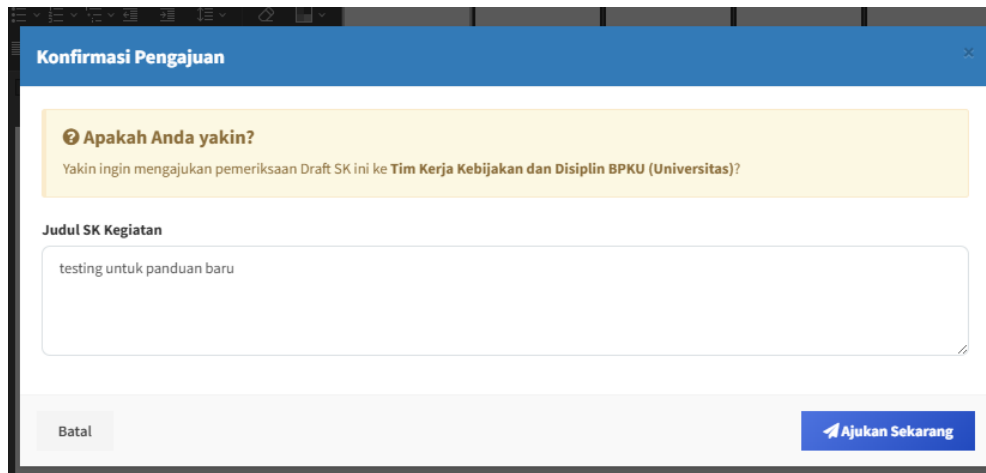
Konfirmasi Pengajuan

×

Apakah Anda yakin?

Yakin ingin mengajukan pemeriksaan Draft SK ini ke Tim Kerja Kebijakan dan Disiplin BPKU (Universitas)?

Judul SK Kegiatan

testing untuk panduan baru

Batal

Ajukan Sekarang